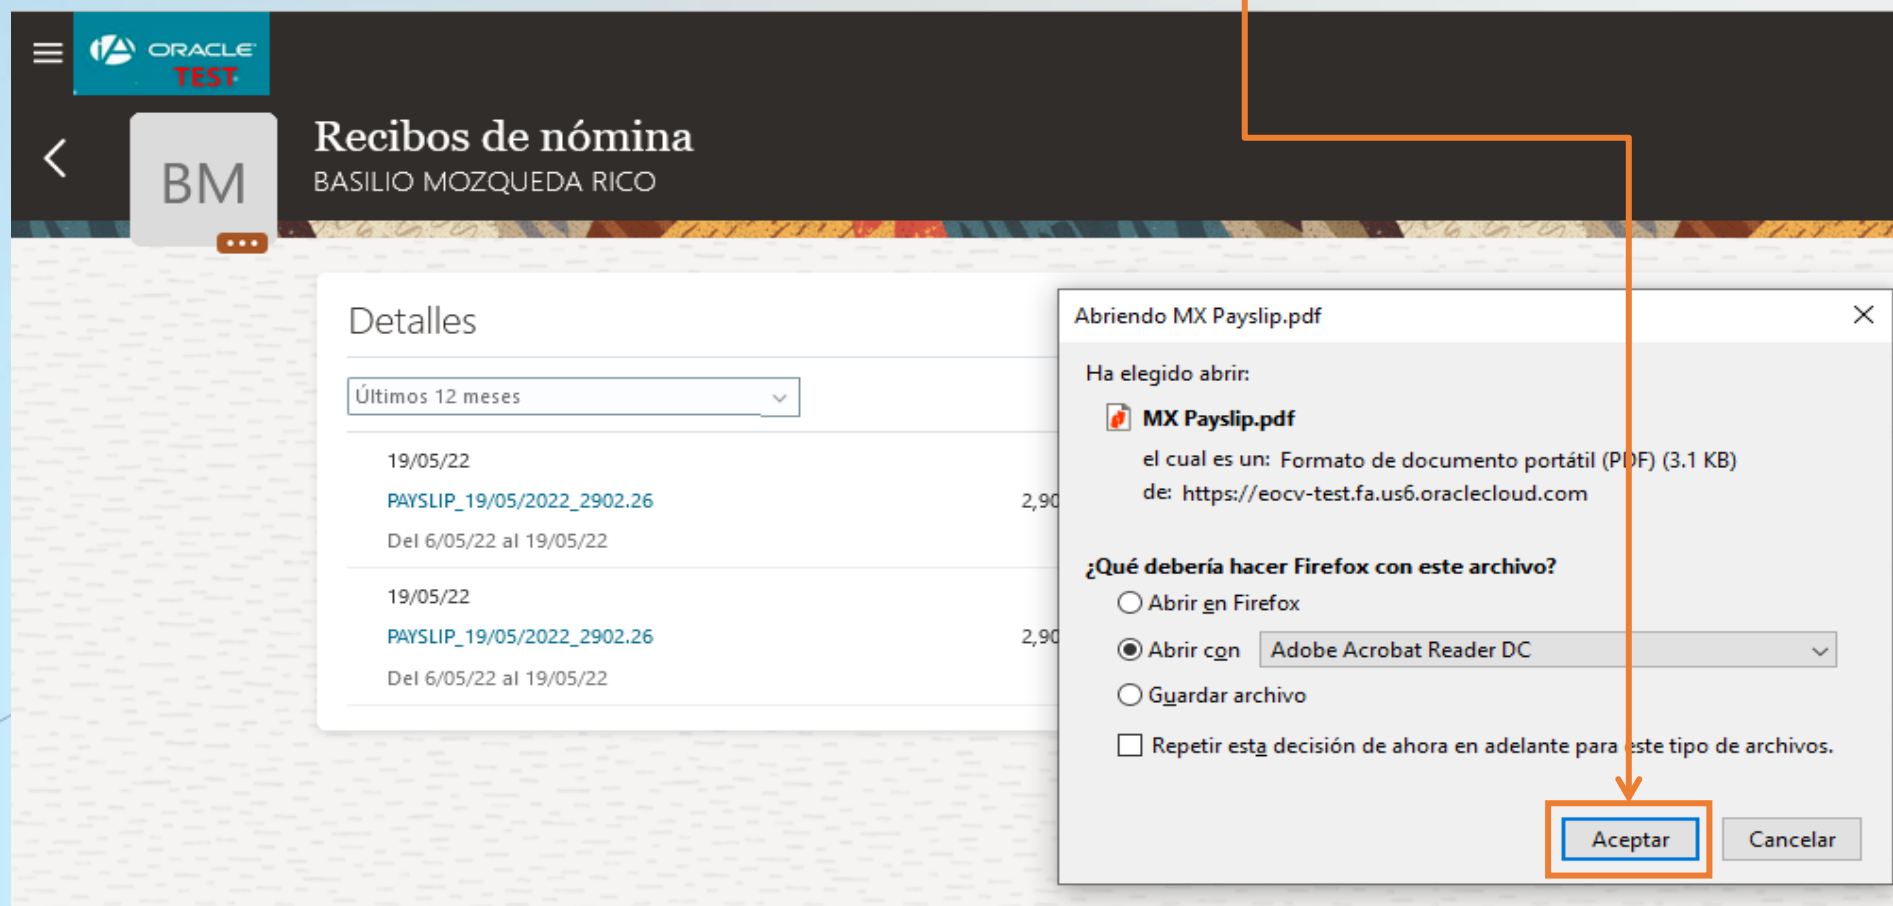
ORACLE TEST

Recibos de nómina
BASILIO MOZQUEDA RICO

BM

Detalles

Últimos 12 meses

19/05/22
PAYSLIP_19/05/2022_2902.26
2,90
Del 6/05/22 al 19/05/22

19/05/22
PAYSLIP_19/05/2022_2902.26
2,90
Del 6/05/22 al 19/05/22

Abriendo MX Payslip.pdf

Ha elegido abrir:
MX Payslip.pdf
el cual es un: Formato de documento portátil (PDF) (3.1 KB)
de: https://eocv-test.fa.us6.oraclecloud.com

¿Qué debería hacer Firefox con este archivo?
Abrir en Firefox
Abrir con Adobe Acrobat Reader DC
Guardar archivo
Repetir esta decisión de ahora en adelante para este tipo de archivos.

Aceptar
Cancelar